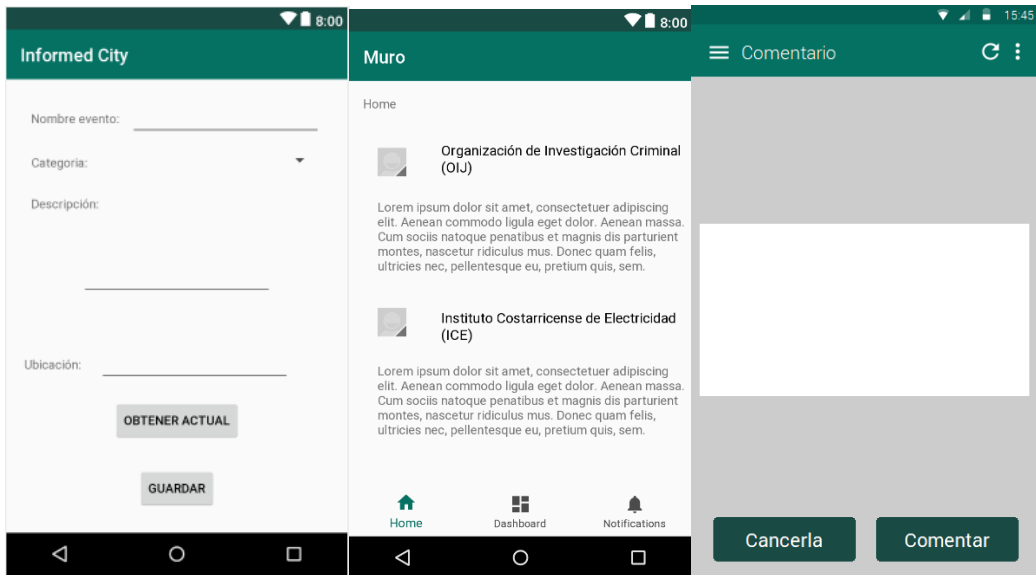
8:00

Informed City

Nombre evento:

Categoria:

Descripción:

Ubicación:

OBTENER ACTUAL

GUARDAR

8:00

Muro

Home

Organización de Investigación Criminal (OIJ)

Lorem ipsum dolor sit amet, consectetuer adipiscing elit. Aenean commodo ligula eget dolor. Aenean massa. Cum sociis natoque penatibus et magnis dis parturient montes, nascetur ridiculus mus. Donec quam felis, ultricies nec, pellentesque eu, pretium quis, sem.

Instituto Costarricense de Electricidad (ICE)

Lorem ipsum dolor sit amet, consectetuer adipiscing elit. Aenean commodo ligula eget dolor. Aenean massa. Cum sociis natoque penatibus et magnis dis parturient montes, nascetur ridiculus mus. Donec quam felis, ultricies nec, pellentesque eu, pretium quis, sem.

Home

Dashboard

Notifications

15:45

Comentario

Cancerla

Comentar